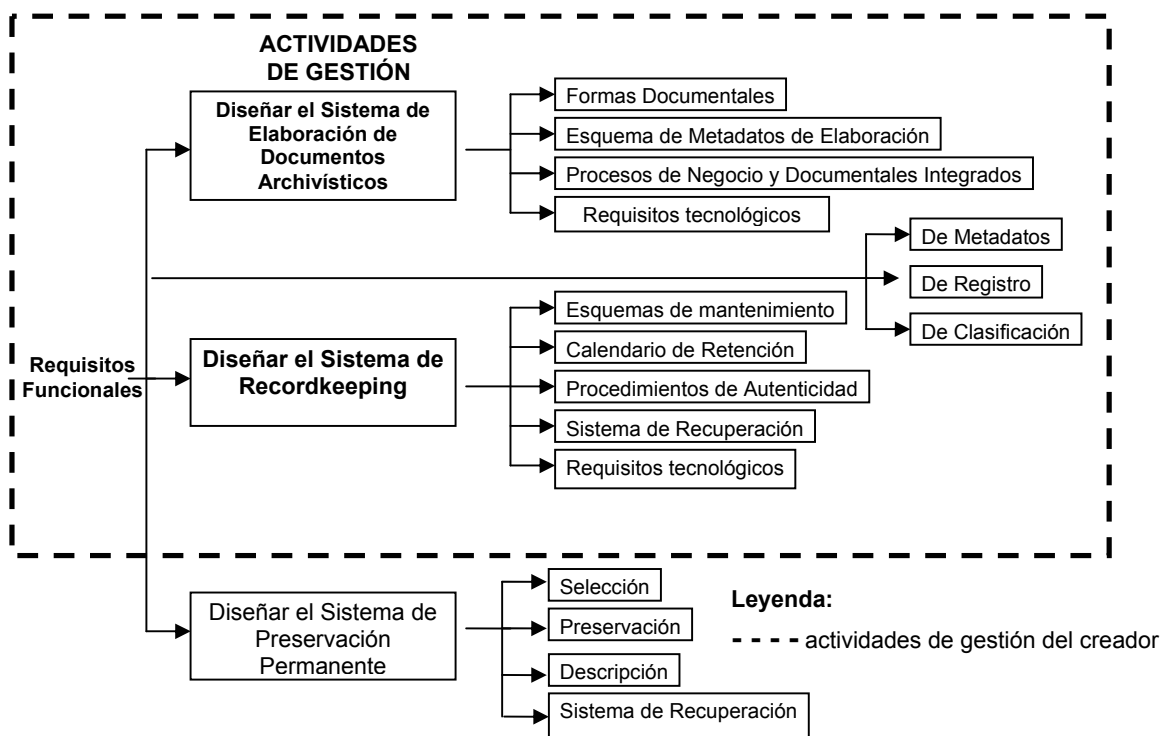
ACTIVIDADES DE GESTIÓN

Diseñar el Sistema de Elaboración de Documentos Archivísticos

Formas Documentales

Esquema de Metadatos de Elaboración

Procesos de Negocio y Documentales Integrados

Requisitos tecnológicos

De Metadatos

De Registro

De Clasificación

Requisitos Funcionales

Diseñar el Sistema de Recordkeeping

Esquemas de mantenimiento

Calendario de Retención

Procedimientos de Autenticidad

Sistema de Recuperación

Requisitos tecnológicos

Diseñar el Sistema de Preservación Permanente

Selección

Preservación

Descripción

Sistema de Recuperación

Leyenda:

- - - - actividades de gestión del creador